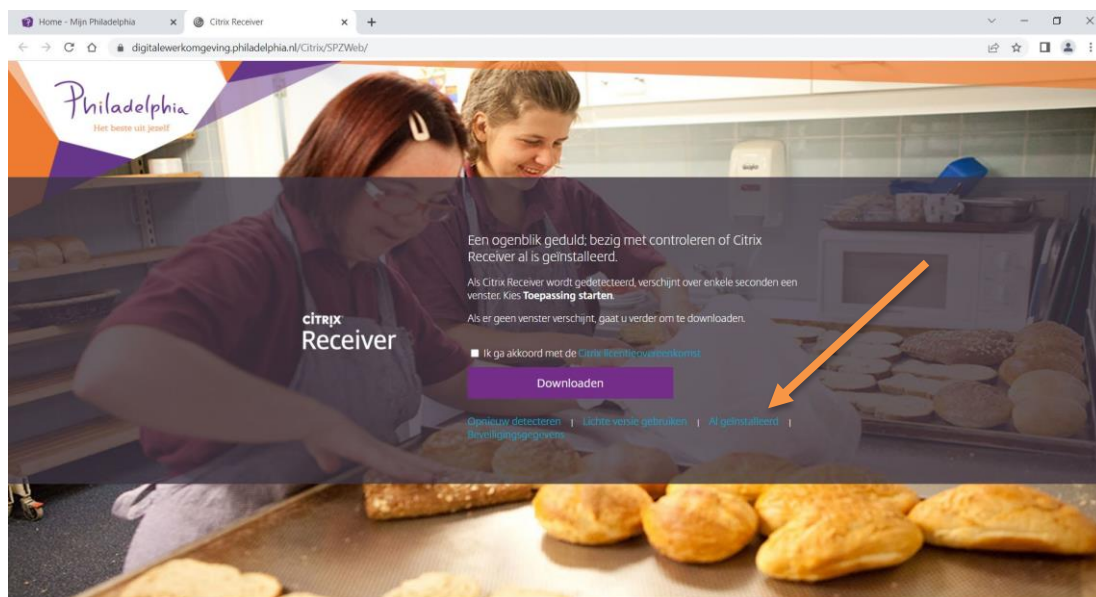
Home - Mijn Philadelphia
Citrix Receiver
digitalewerkomgeving.philadelphia.nl/Citrix/SPZWeb/

Philadelphia
Het beste uit jezelf

CITRIX
Receiver

Een ogenblik geduld; bezig met controleren of Citrix Receiver al is geïnstalleerd.

Als Citrix Receiver wordt gedetecteerd, verschijnt over enkele seconden een venster. Kies **Toepassing starten**.

Als er geen venster verschijnt, gaat u verder om te downloaden.

Ik ga akkoord met de Citrix licentieovereenkomst

Downloaden

Opnieuw detecteren | Lichte versie gebruiken | Al geïnstalleerd | Beveiligingsgegevens